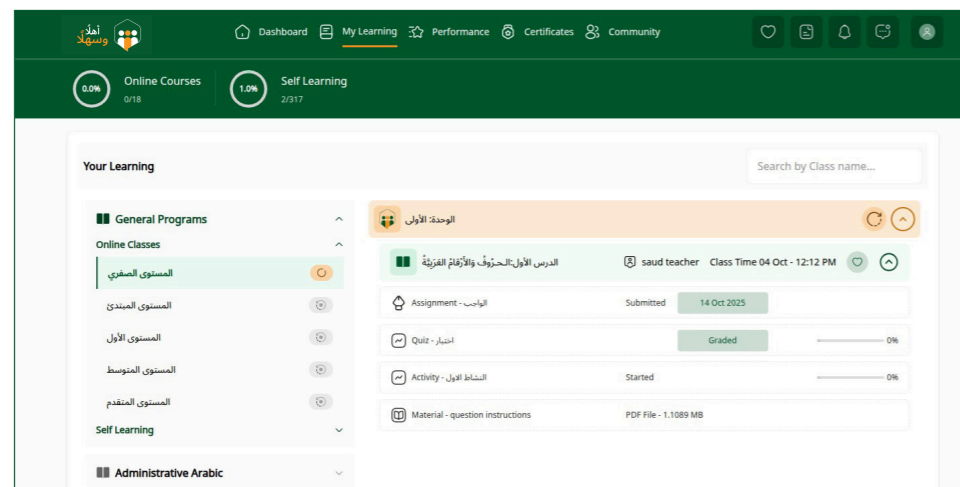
أهلاً وسهلاً

Dashboard My Learning Performance Certificates Community

0.0% Online Courses 0/18

1.0% Self Learning 2/317

Your Learning

Search by Class name...

General Programs

Online Classes

المستوى الصفري

المستوى المبتدئ

المستوى الأول

المستوى المتوسط

المستوى المتقدم

Self Learning

Administrative Arabic

الوحدة: الأولى

الدرس الأول:الحروف والأرقام العربية

saud teacher Class Time 04 Oct - 12:12 PM

Assignment - الواجب Submitted 14 Oct 2025

Quiz - اختبار Graded 0%

Activity - النشاط الاول Started 0%

Material - question instructions PDF File - 1.1089 MB